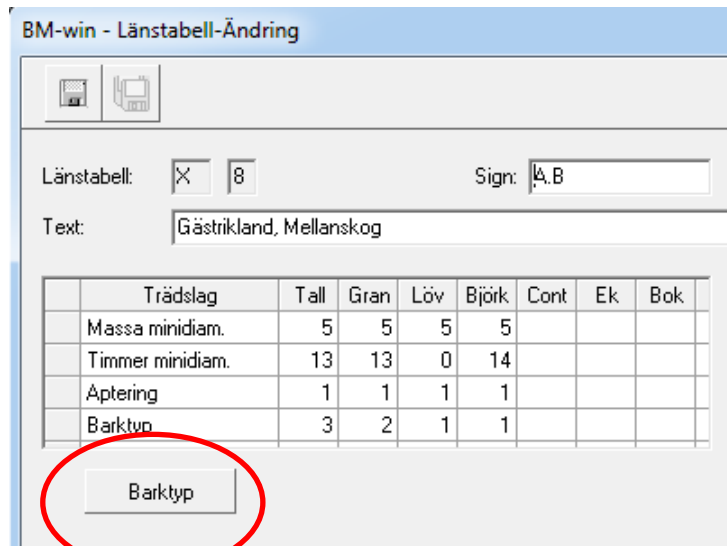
BM-win - Länstabell-Ändring

Länstabell: X 8

Sign: A.B

Text: Gästrikland, Mellanskog

| | Trädslag | Tall | Gran | Löv | Björk | Cont | Ek | Bok |
|---|---|---|---|---|---|---|---|---|
| | Massa minidiam. | 5 | 5 | 5 | 5 | | | |
| | Timmer minidiam. | 13 | 13 | 0 | 14 | | | |
| | Aptering | 1 | 1 | 1 | 1 | | | |
| | Barktyp | 3 | 2 | 1 | 1 | | | |

Barktyp